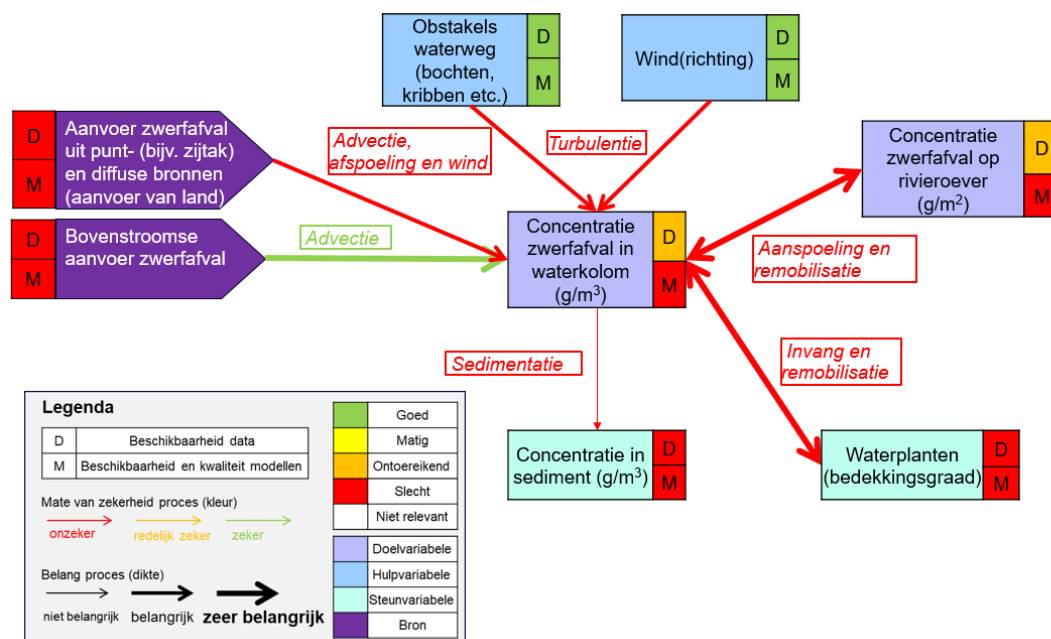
Obstakels waterweg (bochten, kribben etc.) D M

Wind(richting) D M

D M Aanvoer zwerfafval uit punt- (bijv. zijtak) en diffuse bronnen (aanvoer van land)

Advectie, afspoeling en wind

Turbulentie

Concentratie zwerfafval op rivieroever (g/m$^2$) D M

D M Bovenstroomse aanvoer zwerfafval

Advectie

Concentratie zwerfafval in waterkolom (g/m$^3$) D M

Aanspoeling en remobilisatie

Sedimentatie

Invang en remobilisatie

Concentratie in sediment (g/m$^3$) D M

Waterplanten (bedekkingsgraad) D M

Legenda

| D | Beschikbaarheid data |
|---|---|
| M | Beschikbaarheid en kwaliteit modellen |

Mate van zekerheid proces (kleur)

onzeker redelijk zeker zeker

Belang proces (dikte)

niet belangrijk belangrijk zeer belangrijk

| | Goed |
|---|---|
| | Matig |
| | Ontoereikend |
| | Slecht |
| | Niet relevant |

| | Doelvariabele |
|---|---|
| | Hulpvariabele |
| | Steunvariabele |
| | Bron |